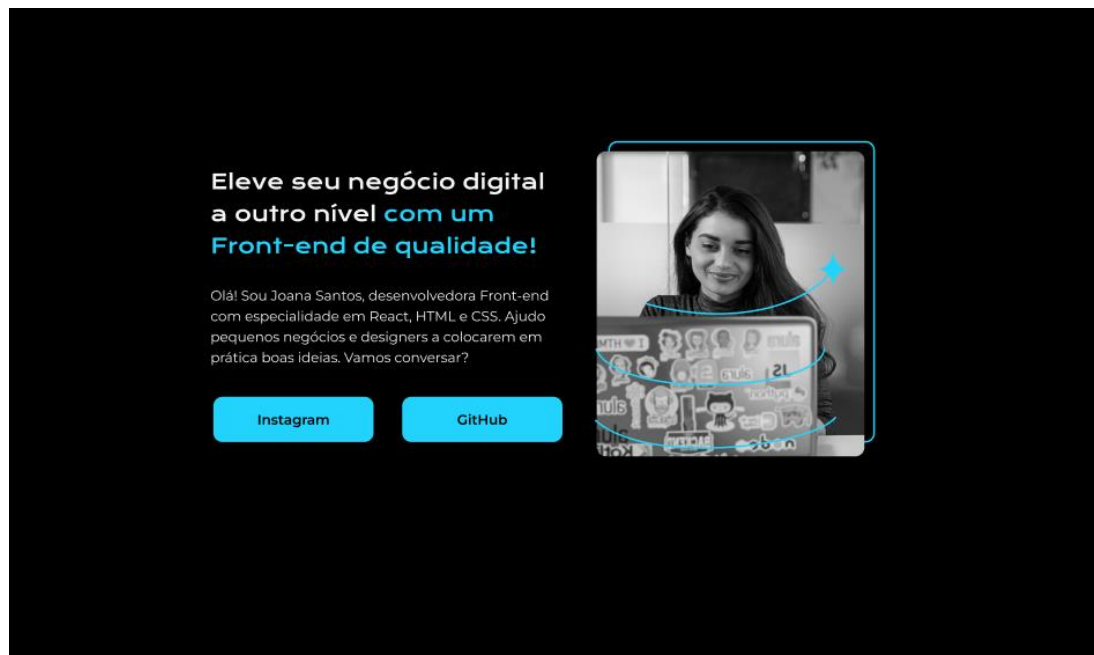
Eleve seu negócio digital a outro nível com um Front-end de qualidade!

Olá! Sou Joana Santos, desenvolvedora Front-end com especialidade em React, HTML e CSS. Ajudo pequenos negócios e designers a colocarem em prática boas ideias. Vamos conversar?

Instagram

GitHub